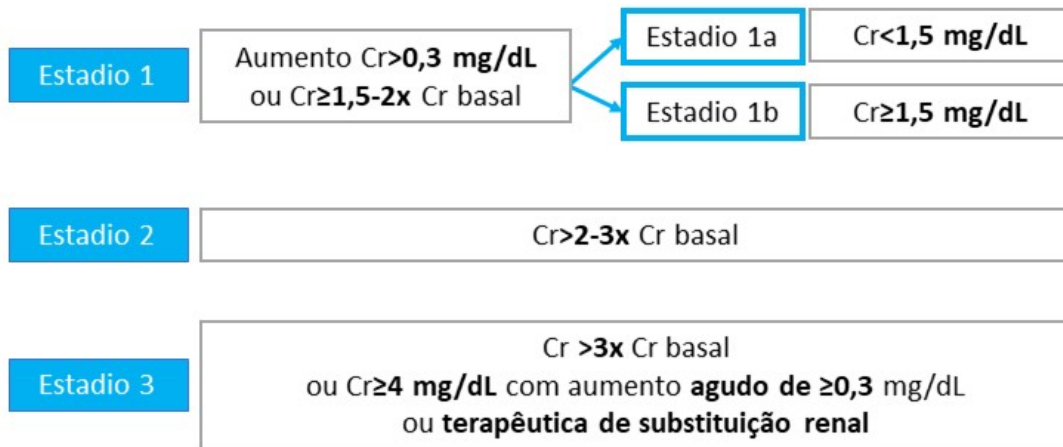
Estadio 1

Aumento Cr>0,3 mg/dL ou Cr≥1,5-2x Cr basal

Estadio 1a

Cr<1,5 mg/dL

Estadio 1b

Cr≥1,5 mg/dL

Estadio 2

Cr>2-3x Cr basal

Estadio 3

Cr >3x Cr basal
ou Cr≥4 mg/dL com aumento agudo de ≥0,3 mg/dL
ou terapêutica de substituição renal